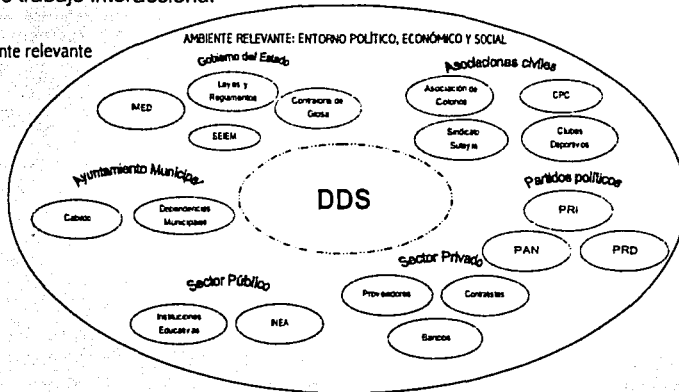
o trabajo interaccional:

nte relevante

AMBIENTE RELEVANTE: ENTORNO POLÍTICO, ECONÓMICO Y SOCIAL

Gobierno del Estado

IMED

Leyes y Reglamentos

Contraloría de Glosa

SEIEM

Asociaciones civiles

Asociación de Colonos

CPC

Sindicato Suteyis

Clubes Deportivos

Ayuntamiento Municipal

Cabildo

Dependencias Municipales

DDS

Partidos políticos

PRI

PAN

PRD

Sector Privado

Proveedores

Contratistas

Bancos

Sector Público

Instituciones Educativas

INEA